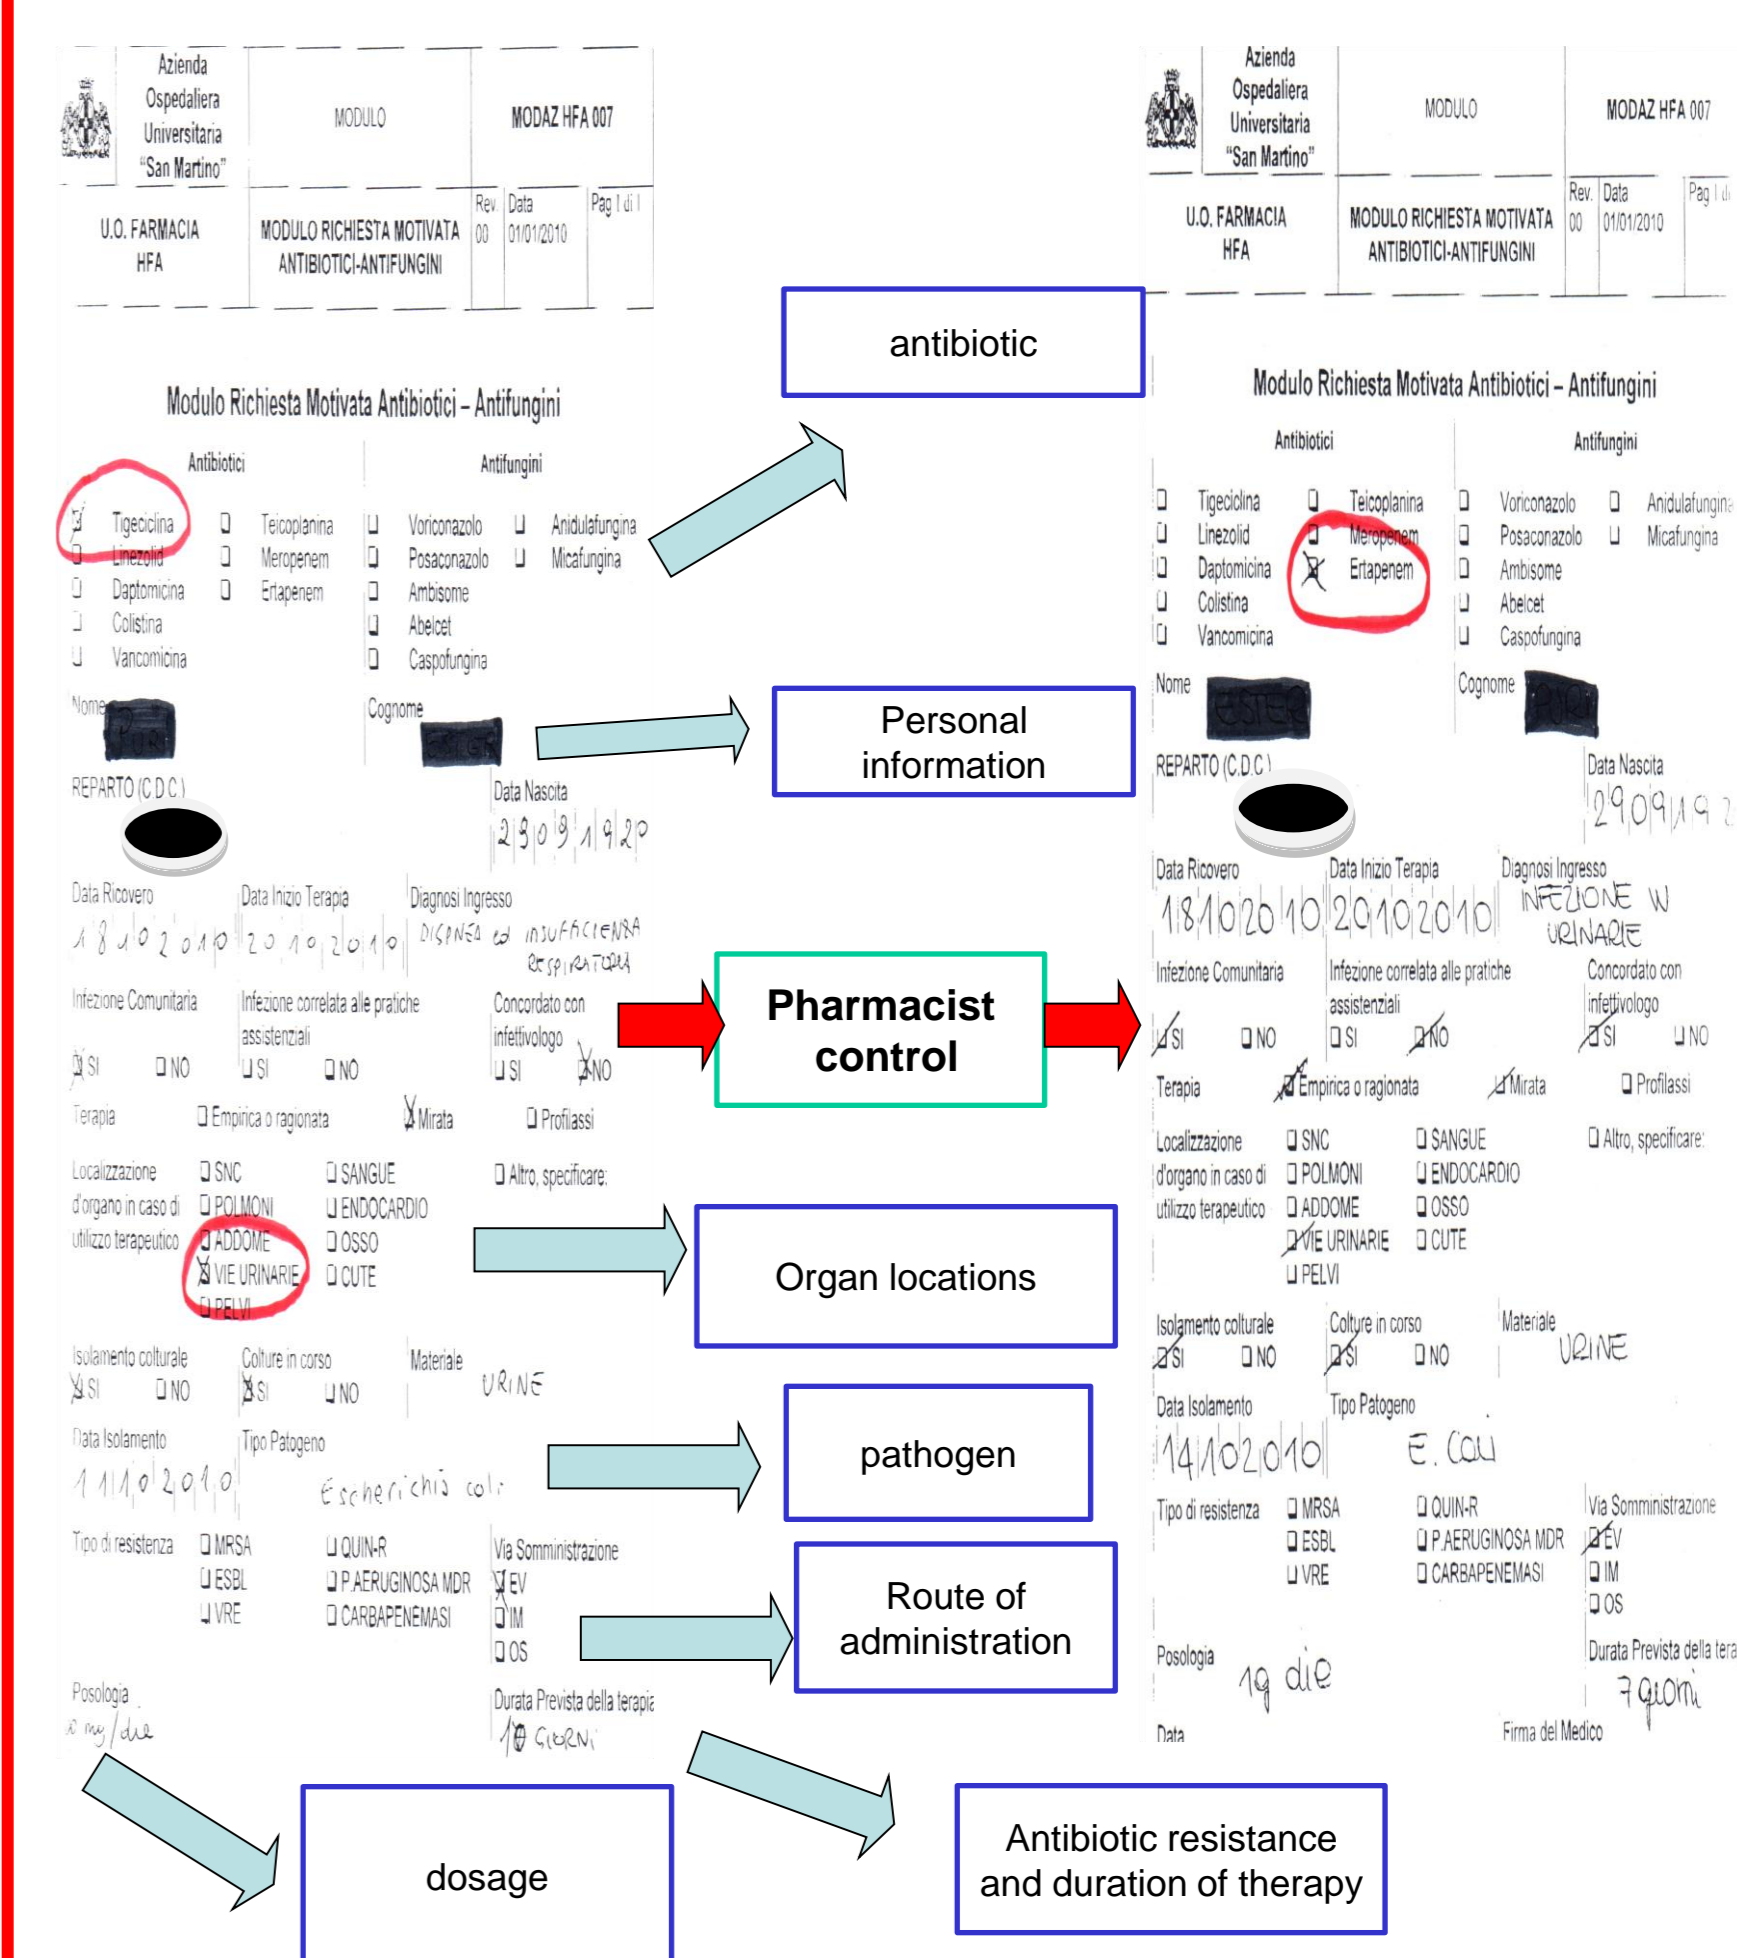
Azienda Ospedaliera Universitaria "San Martino" | MODULO | MODAZ HFA 007

U.O. FARMACIA HFA | MODULO RICHIESTA MOTIVATA ANTIBIOTICI-ANTIFUNGINI | Rev. 00 | Data 01/01/2010 | Pag 1 di 1

Modulo Richiesta Motivata Antibiotici – Antifungini

Antibiotici
Tigeciclina
Linezolid
Daptomicina
Colistina
Vancomicina
Teicoplanina
Meropenem
Ertapenem

Antifungini
Voriconazolo
Posaconazolo
Ambisome
Abelcet
Caspofungina
Anidulafungina
Micafungina

Nome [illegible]
Cognome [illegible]
REPARTO (C.D.C.)
Data Nascita 2 3 0 9 1 9 2 0

Data Ricovero 1 8 1 0 2 0 1 0
Data Inizio Terapia 2 0 1 0 2 0 1 0
Diagnosi Ingresso DISPNEA ed INSUFFICIENZA RESPIRATORIA

Infezione Comunitaria SI NO
Infezione correlata alle pratiche assistenziali SI NO
Concordato con infettivologo SI NO

Terapia Empirica o ragionata Mirata Profilassi

Localizzazione d'organo in caso di utilizzo terapeutico
SNC
POLMONI
ADDOME
VIE URINARIE
PELVI
SANGUE
ENDOCARDIO
OSSO
CUTE
Altro, specificare:

Isolamento colturale SI NO
Colture in corso SI NO
Materiale URINE
Data Isolamento 1 1 1 0 2 0 1 0
Tipo Patogeno Escherichia coli

Tipo di resistenza
MRSA
ESBL
VRE
QUIN-R
P.AERUGINOSA MDR
CARBAPENEMASI

Via Somministrazione
EV
IM
OS

Posologia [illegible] mg/die
Durata Prevista della terapia 10 GIORNI

antibiotic

Personal information

Pharmacist control

Organ locations

pathogen

Route of administration

dosage

Antibiotic resistance and duration of therapy

Azienda Ospedaliera Universitaria "San Martino" | MODULO | MODAZ HFA 007

U.O. FARMACIA HFA | MODULO RICHIESTA MOTIVATA ANTIBIOTICI-ANTIFUNGINI | Rev. 00 | Data 01/01/2010 | Pag 1 di

Modulo Richiesta Motivata Antibiotici – Antifungini

Antibiotici
Tigeciclina
Linezolid
Daptomicina
Colistina
Vancomicina
Teicoplanina
Meropenem
Ertapenem

Antifungini
Voriconazolo
Posaconazolo
Ambisome
Abelcet
Caspofungina
Anidulafungina
Micafungina

Nome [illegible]
Cognome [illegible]
REPARTO (C.D.C.)
Data Nascita 2 9 0 9 1 9 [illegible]

Data Ricovero 1 8 1 0 2 0 1 0
Data Inizio Terapia 2 0 1 0 2 0 1 0
Diagnosi Ingresso INFEZIONE VIE URINARIE

Infezione Comunitaria SI NO
Infezione correlata alle pratiche assistenziali SI NO
Concordato con infettivologo SI NO

Terapia Empirica o ragionata Mirata Profilassi

Localizzazione d'organo in caso di utilizzo terapeutico
SNC
POLMONI
ADDOME
VIE URINARIE
PELVI
SANGUE
ENDOCARDIO
OSSO
CUTE
Altro, specificare:

Isolamento colturale SI NO
Colture in corso SI NO
Materiale URINE
Data Isolamento 1 4 1 0 2 0 1 0
Tipo Patogeno E. COLI

Tipo di resistenza
MRSA
ESBL
VRE
QUIN-R
P.AERUGINOSA MDR
CARBAPENEMASI

Via Somministrazione
EV
IM
OS

Posologia 1g die
Durata Prevista della tera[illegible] 7 giorni

Data
Firma del Medico